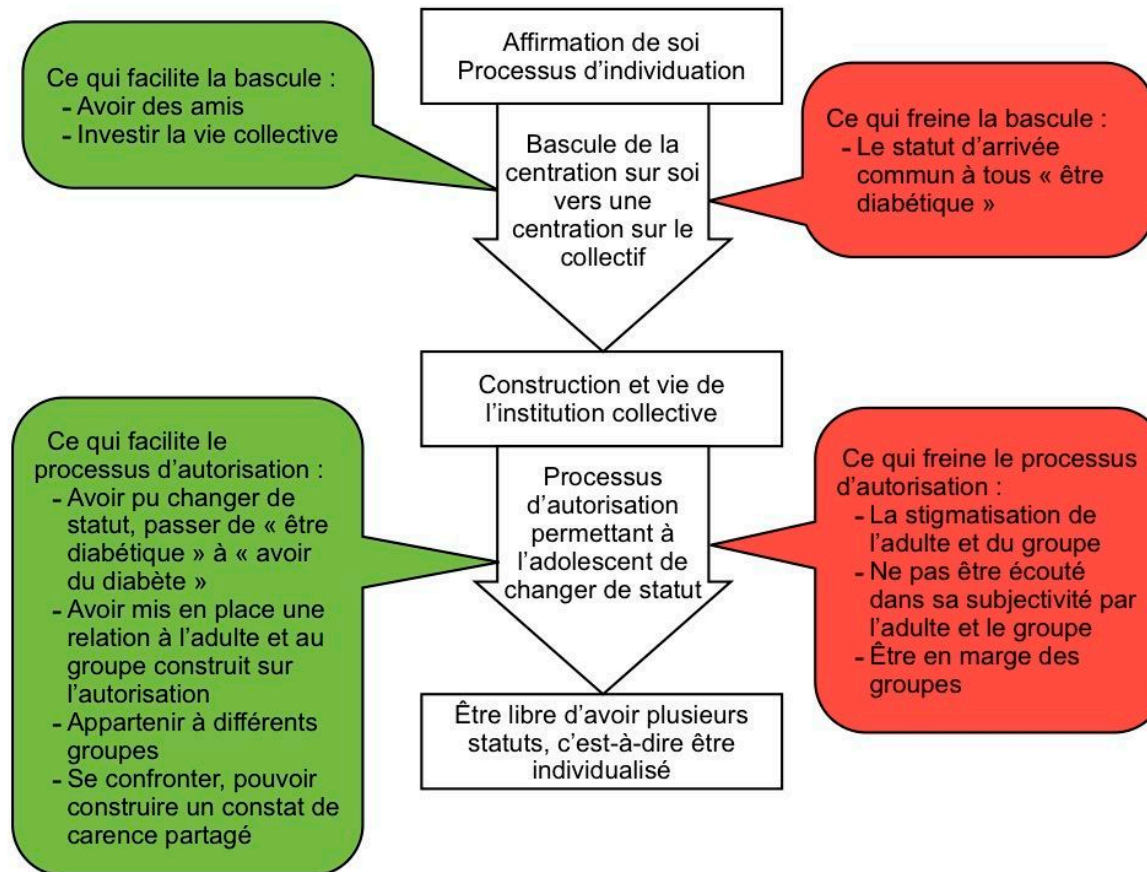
Affirmation de soi
Processus d'individuation

Ce qui facilite la bascule :
- Avoir des amis
- Investir la vie collective

Bascule de la centration sur soi vers une centration sur le collectif

Ce qui freine la bascule :
- Le statut d'arrivée commun à tous « être diabétique »

Construction et vie de l'institution collective

Ce qui facilite le processus d'autorisation :
- Avoir pu changer de statut, passer de « être diabétique » à « avoir du diabète »
- Avoir mis en place une relation à l'adulte et au groupe construit sur l'autorisation
- Appartenir à différents groupes
- Se confronter, pouvoir construire un constat de carence partagé

Processus d'autorisation permettant à l'adolescent de changer de statut

Ce qui freine le processus d'autorisation :
- La stigmatisation de l'adulte et du groupe
- Ne pas être écouté dans sa subjectivité par l'adulte et le groupe
- Être en marge des groupes

Être libre d'avoir plusieurs statuts, c'est-à-dire être individualisé